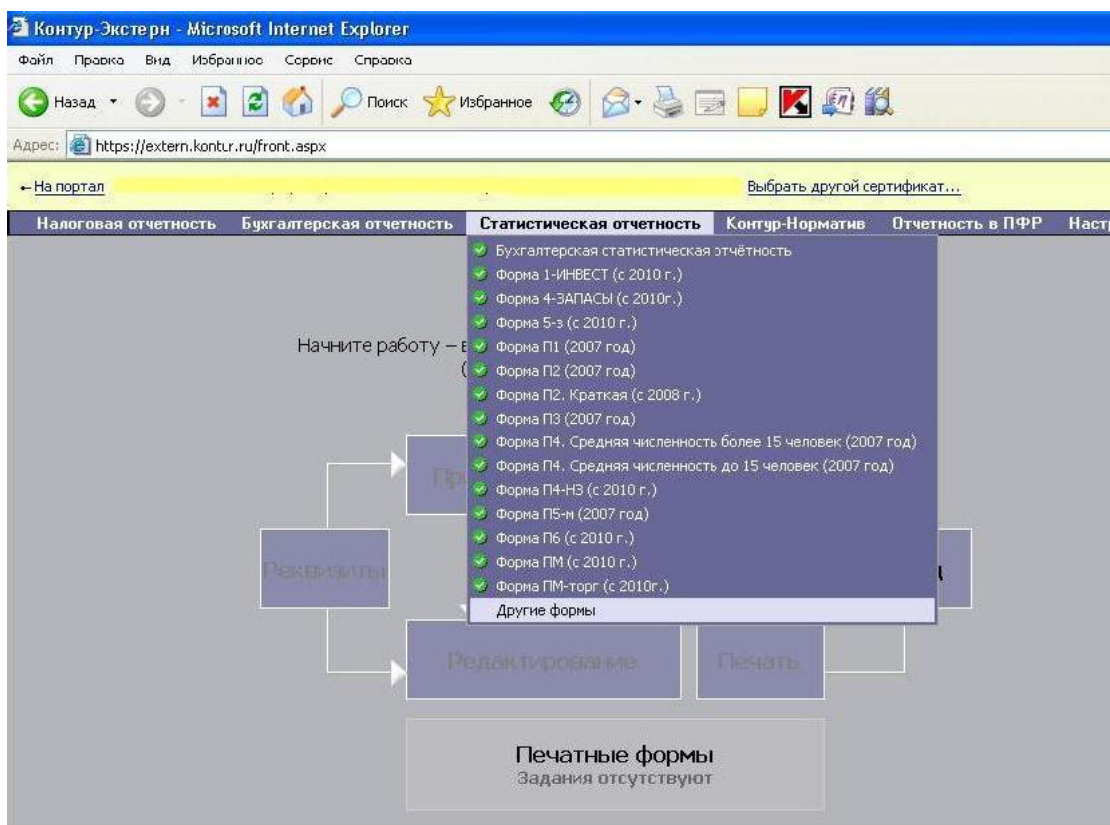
Контур-Экстерн - Microsoft Internet Explorer
Файл Правка Вид Избранное Сервис Справка
Назад Поиск Избранное
Адрес: https://extern.kontur.ru/front.aspx
←На портал
Выбрать другой сертификат...
Налоговая отчетность Бухгалтерская отчетность Статистическая отчетность Контур-Норматив Отчетность в ПФР Наст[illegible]
Бухгалтерская статистическая отчётность
Форма 1-ИНВЕСТ (с 2010 г.)
Форма 4-ЗАПАСЫ (с 2010г.)
Форма 5-з (с 2010 г.)
Форма П1 (2007 год)
Форма П2 (2007 год)
Форма П2. Краткая (с 2008 г.)
Форма П3 (2007 год)
Форма П4. Средняя численность более 15 человек (2007 год)
Форма П4. Средняя численность до 15 человек (2007 год)
Форма П4-НЗ (с 2010 г.)
Форма П5-м (2007 год)
Форма П6 (с 2010 г.)
Форма ПМ (с 2010 г.)
Форма ПМ-торг (с 2010г.)
Другие формы
Начните работу – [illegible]
Реквизиты
Редактирование
Печать
Печатные формы
Задания отсутствуют